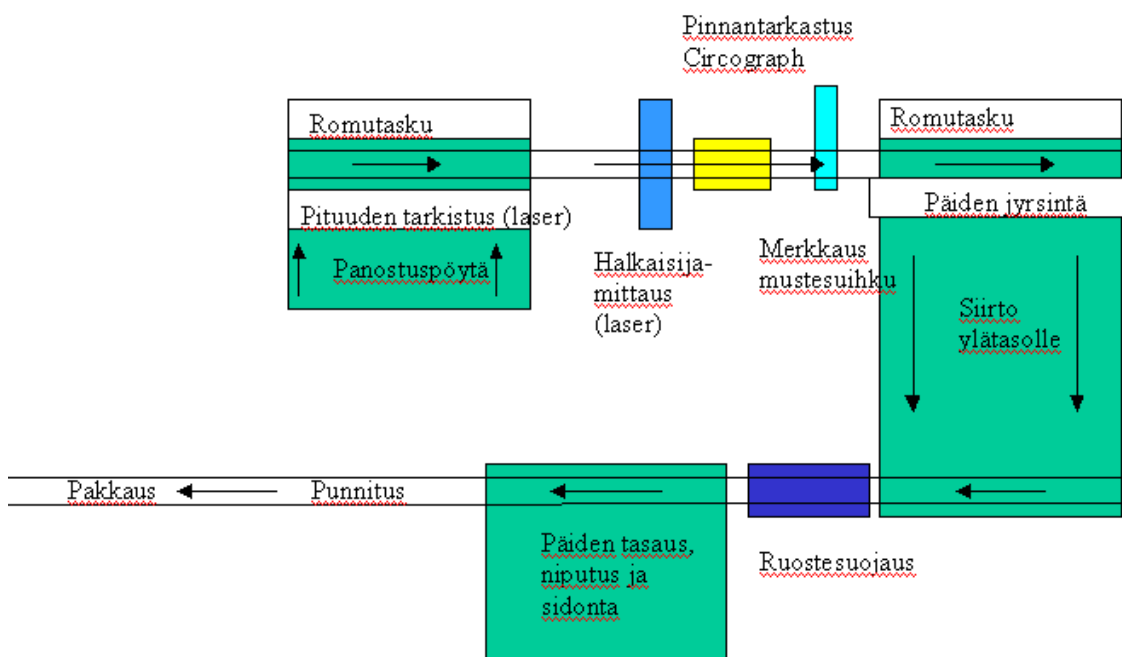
Pinnantarkastus
Circograph

Romutasku

Pituuden tarkistus (laser)

Panostuspöytä

Halkaisijamittaus
(laser)

Merkkaus
mustesuihku

Romutasku

Päiden jyrsintä

Siirto
ylätasolle

Pakkaus

Punnitus

Päiden tasaus,
niputus ja
sidonta

Ruostesuojaus